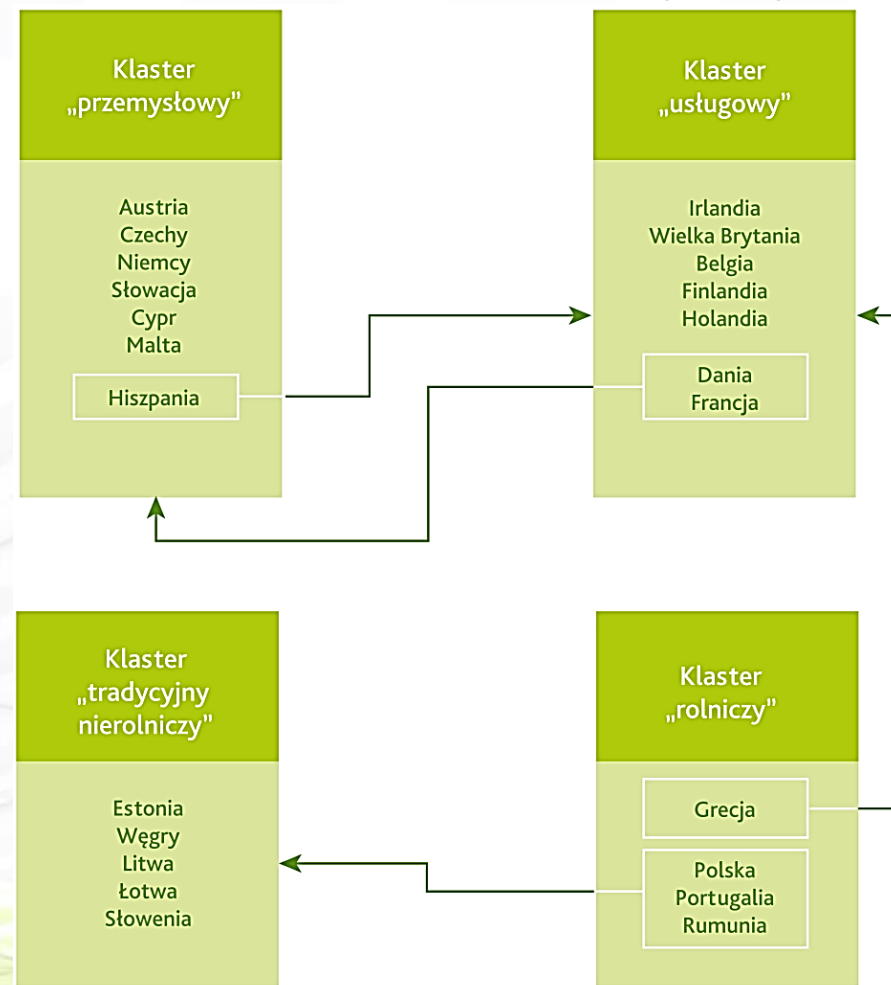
Klaster „przemysłowy"

Austria
Czechy
Niemcy
Słowacja
Cypr
Malta

Hiszpania

Klaster „usługowy"

Irlandia
Wielka Brytania
Belgia
Finlandia
Holandia

Dania
Francja

Klaster „tradycyjny nierolniczy"

Estonia
Węgry
Litwa
Łotwa
Słowenia

Klaster „rolniczy"

Grecja

Polska
Portugalia
Rumunia